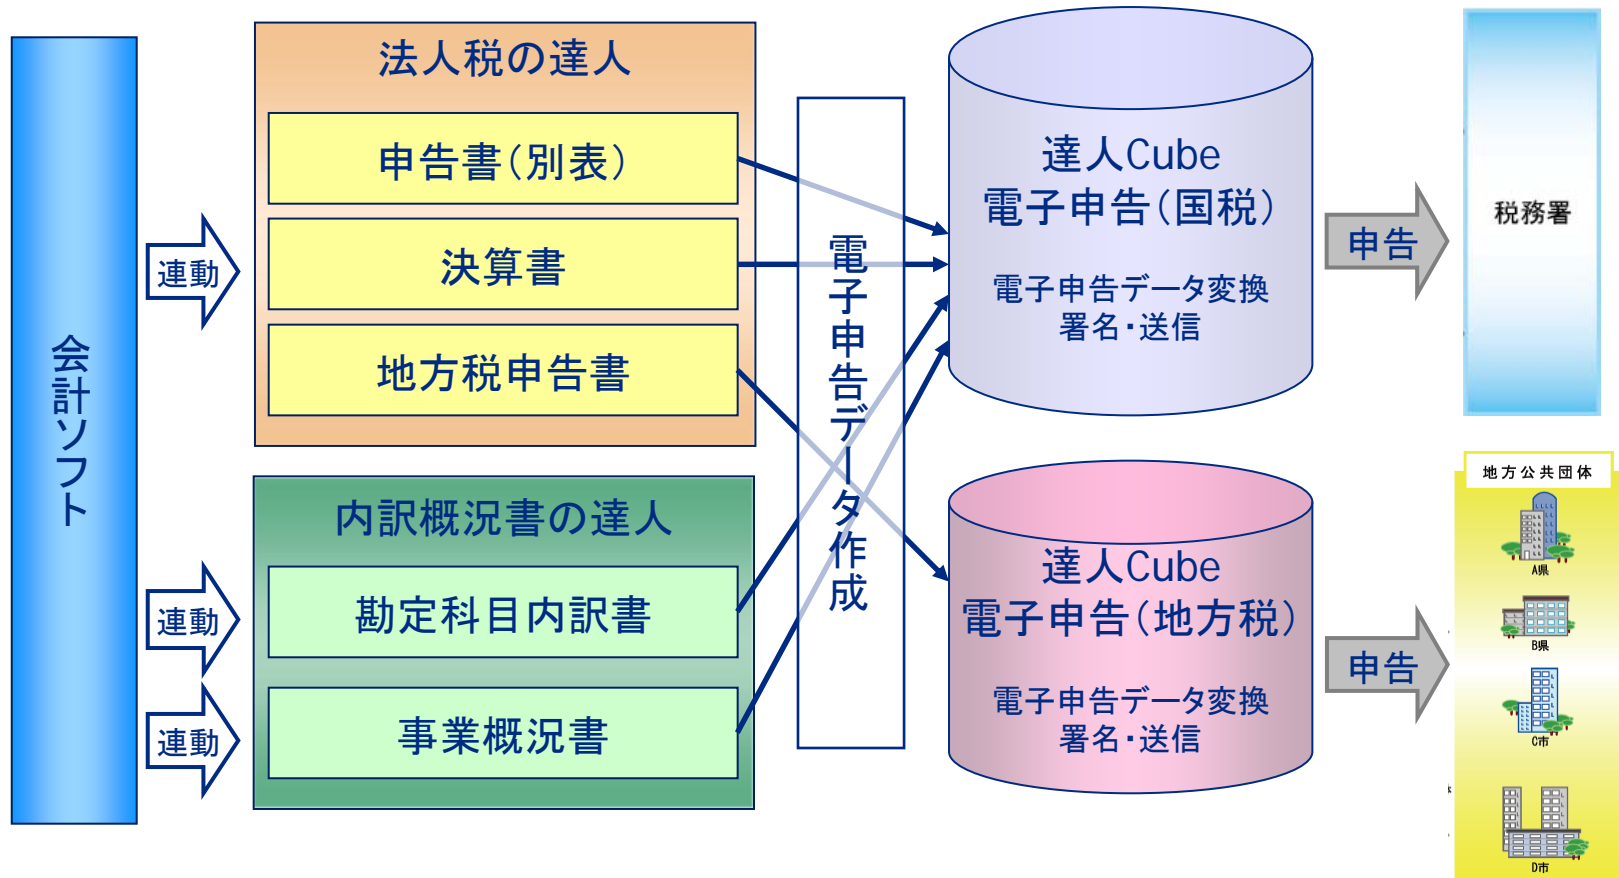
会計ソフト

連動

連動

連動

法人税の達人

申告書(別表)

決算書

地方税申告書

内訳概況書の達人

勘定科目内訳書

事業概況書

電子申告データ作成

達人Cube
電子申告(国税)

電子申告データ変換
署名・送信

達人Cube
電子申告(地方税)

電子申告データ変換
署名・送信

申告

申告

税務署

地方公共団体

A県

B県

C市

D市